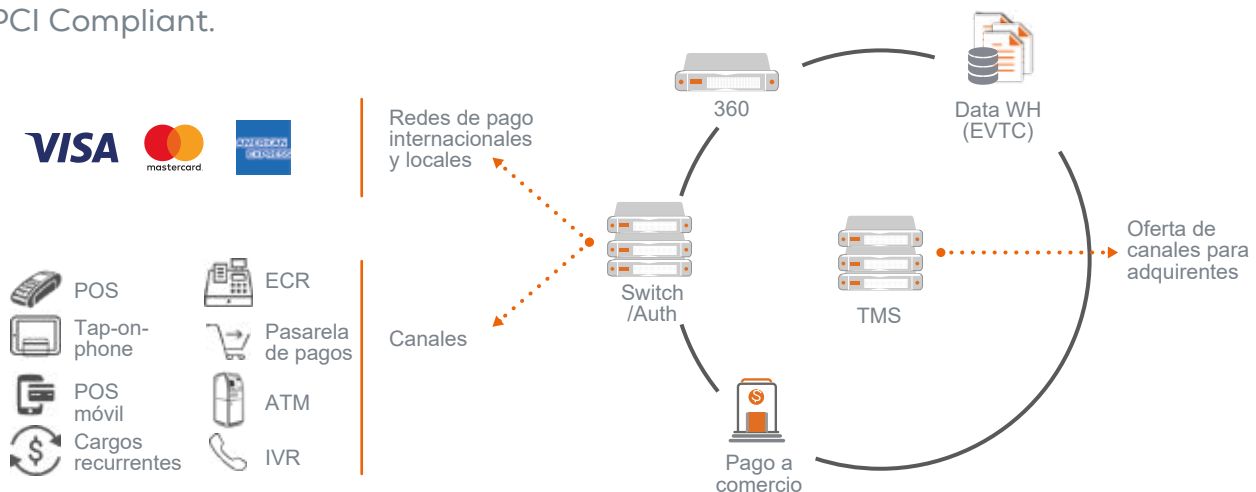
PCI Compliant.

VISA mastercard AMERICAN EXPRESS

Redes de pago internacionales y locales

POS
Tap-on-phone
POS móvil
Cargos recurrentes
ECR
Pasarela de pagos
ATM
IVR

Canales

360

Data WH (EVTC)

Switch /Auth

TMS

Oferta de canales para adquirentes

Pago a comercio